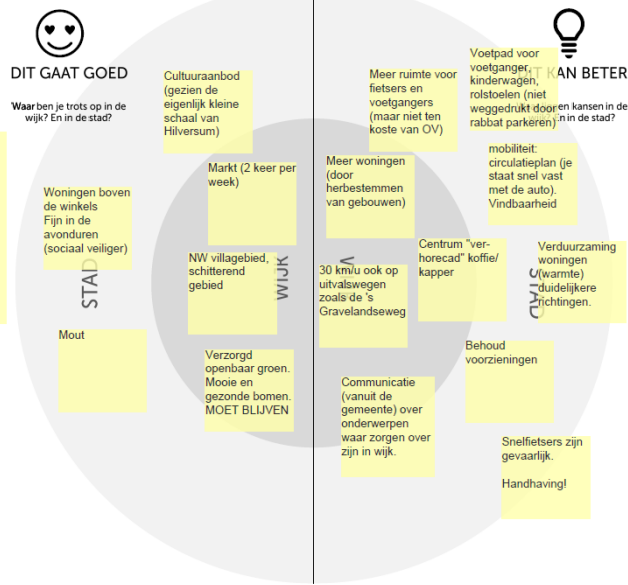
DIT GAAT GOED

'Waar ben je trots op in de wijk? En in de stad?

Cultuuraanbod (gezien de eigenlijk kleine schaal van Hilversum)

Markt (2 keer per week)

Woningen boven de winkels
Fijn in de avonduren (sociaal veiliger)

STAD

WIJK

NW villagebied, schitterend gebied

Mout

Verzorgd openbaar groen. Mooie en gezonde bomen. MOET BLIJVEN

T KAN BETER

en kansen in de in de stad?

Voetpad voor voetganger, kinderwagen, rolstoelen (niet weggedrukt door rabbat parkeren)

Meer ruimte voor fietsers en voetgangers (maar niet ten koste van OV)

mobiliteit: circulatieplan (je staat snel vast met de auto). Vindbaarheid

Meer woningen (door herbestemmen van gebouwen)

Centrum "ver-horecad" koffie/ kapper

Verduurzaming woningen (warmte) duidelijkere richtingen.

30 km/u ook op uitvalswegen zoals de 's Gravelandseweg

Behoud voorzieningen

Communicatie (vanuit de gemeente) over onderwerpen waar zorgen over zijn in wijk.

Snelfietsers zijn gevaarlijk.

Handhaving!